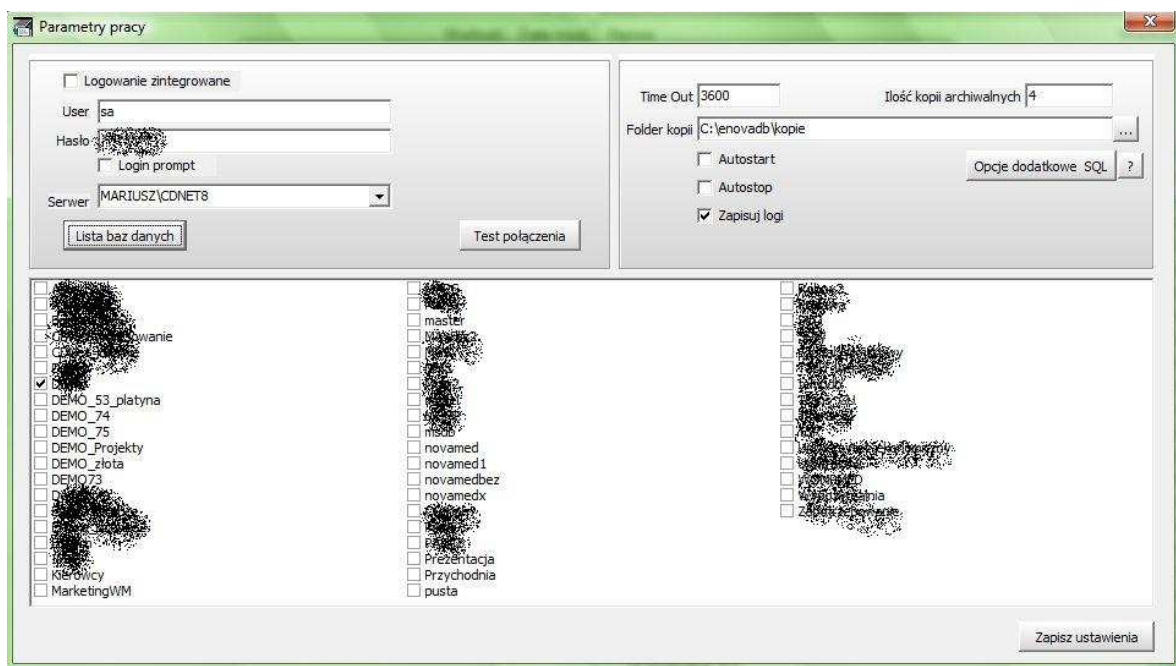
Parameter pracy

Logowanie zintegrowane

User sa

Hasło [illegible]

Login prompt

Serwer MARIUSZ\CDNET8

Lista baz danych

Test połączenia

Time Out 3600

Ilość kopii archiwalnych 4

Folder kopii C:\enovadb\kopie

...

Autostart

Opcje dodatkowe SQL

?

Autostop

Zapisuj logi

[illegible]
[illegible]
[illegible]owanie
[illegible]
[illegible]
D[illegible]
DEMO_53_platyna
DEMO_74
DEMO_75
DEMO_Projekty
DEMO_złota
DEMO73
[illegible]
Kierowcy
MarketingWM

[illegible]
master
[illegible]
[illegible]
msdb
novamed
novamed1
novamedbez
novamedx
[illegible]
Prezentacja
Przychodnia
pusta

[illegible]
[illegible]
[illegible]
Zapisz ustawienia